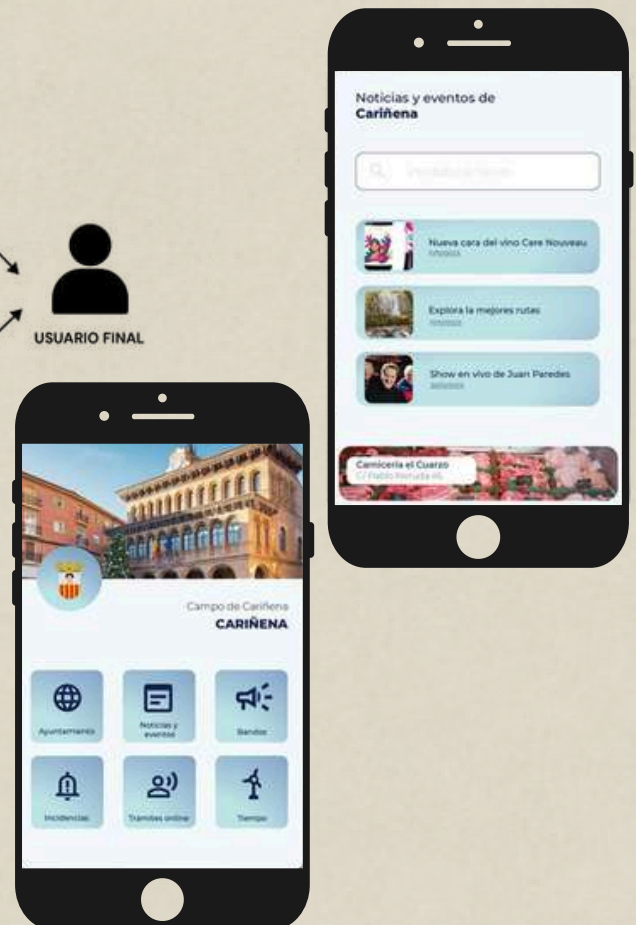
USUARIO FINAL

Noticias y eventos de
Cariñena

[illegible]

Nueva cara del vino Care Nouveau
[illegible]

Explora la mejores rutas
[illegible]

Show en vivo de Juan Paredes
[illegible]

Carnicería el Cuarzo
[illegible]

Campo de Cariñena
CARIÑENA

Ayuntamiento

Noticias y eventos

Bandos

Incidencias

Tramites online

Tiempo